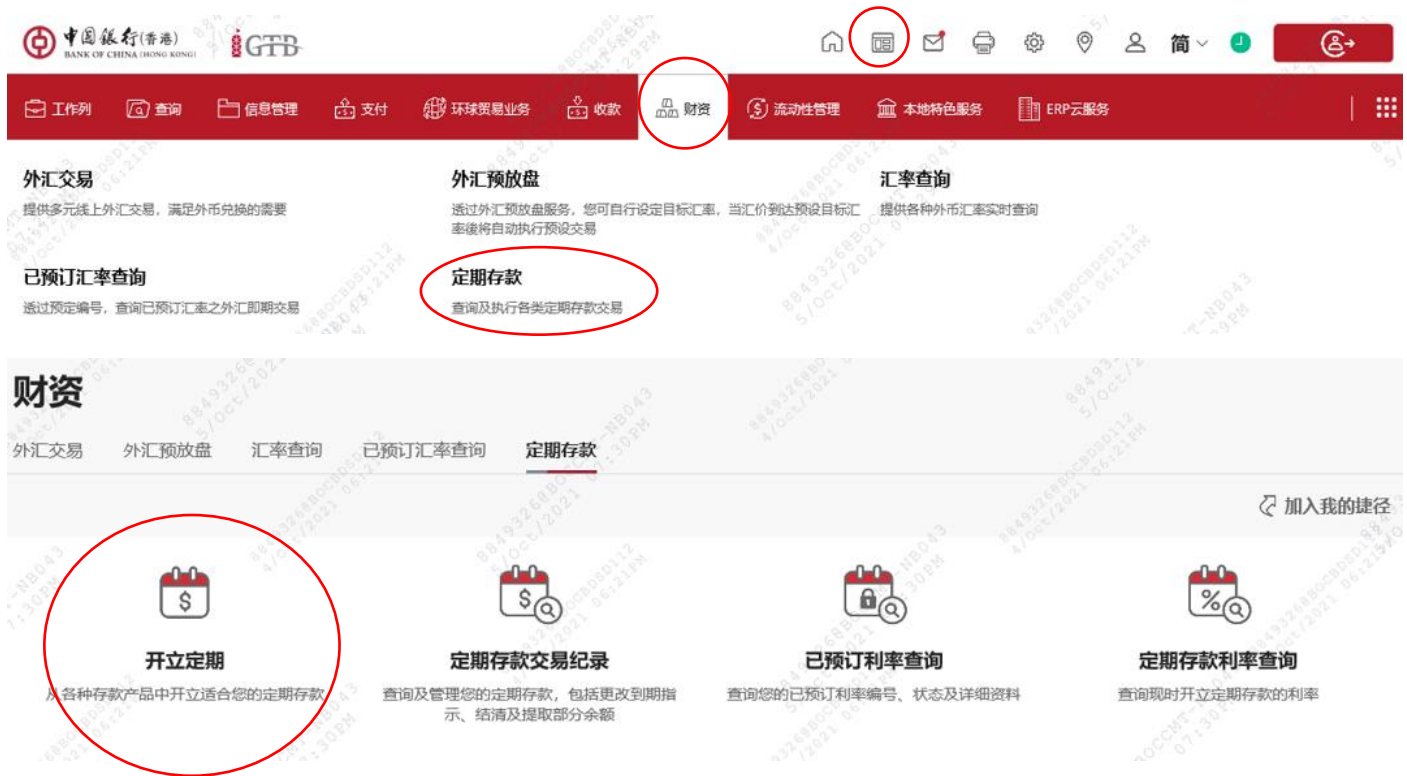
中国银行(香港) BANK OF CHINA (HONG KONG) GTB

简

工作列 查询 信息管理 支付 环球贸易业务 收款 财资 流动性管理 本地特色服务 ERP云服务

外汇交易
提供多元线上外汇交易，满足外币兑换的需要

外汇预放盘
透过外汇预放盘服务，您可自行设定目标汇率，当汇价到达预设目标汇率後将自动执行预设交易

汇率查询
提供各种外币汇率实时查询

已预订汇率查询
透过预定编号，查询已预订汇率之外汇即期交易

定期存款
查询及执行各类定期存款交易

财资

外汇交易 外汇预放盘 汇率查询 已预订汇率查询 定期存款

加入我的捷径

开立定期
从各种存款产品中开立适合您的定期存款

定期存款交易纪录
查询及管理您的定期存款，包括更改到期指示、结清及提取部分余额

已预订利率查询
查询您的已预订利率编号、状态及详细资料

定期存款利率查询
查询现时开立定期存款的利率